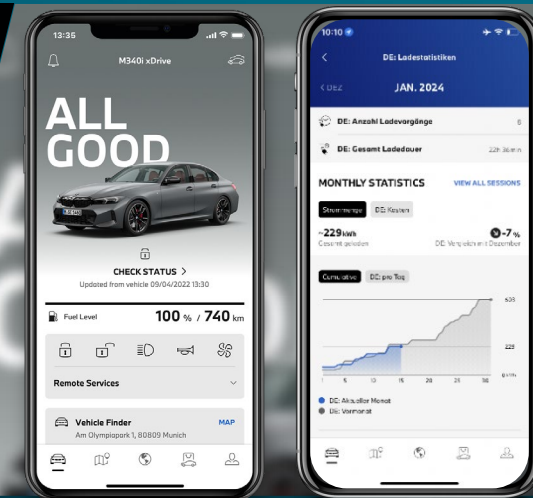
13:35

M340i xDrive

ALL GOOD

CHECK STATUS >

Updated from vehicle 09/04/2022 13:30

Fuel Level

100 % / 740 km

Remote Services

Vehicle Finder

MAP

Am Olympiapark 1, 80809 Munich

10:10

DE: Ladestatistiken

< DEZ

JAN. 2024

DE: Anzahl Ladevorgänge

6

DE: Gesamt Ladedauer

22h 36min

MONTHLY STATISTICS

VIEW ALL SESSIONS

Strommenge

DE: Kosten

~229 kWh

Gesamt geladen

-7 %

DE: Vergleich mit Dezember

Cumulative

DE: pro Tag

608

225

1

5

10

15

20

25

31

DE: Aktueller Monat

DE: Vormonat